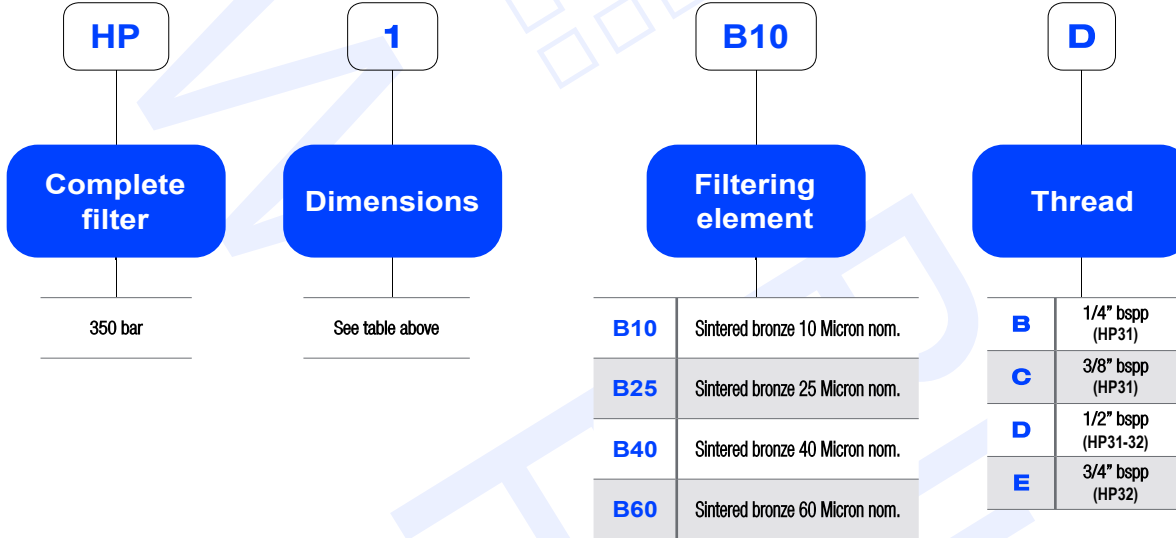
HP

Complete filter

350 bar

1

Dimensions

See table above

B10

Filtering element

| B10 | Sintered bronze 10 Micron nom. |
|---|---|
| B25 | Sintered bronze 25 Micron nom. |
| B40 | Sintered bronze 40 Micron nom. |
| B60 | Sintered bronze 60 Micron nom. |

D

Thread

| B | 1/4" bspp (HP31) |
|---|---|
| C | 3/8" bspp (HP31) |
| D | 1/2" bspp (HP31-32) |
| E | 3/4" bspp (HP32) |